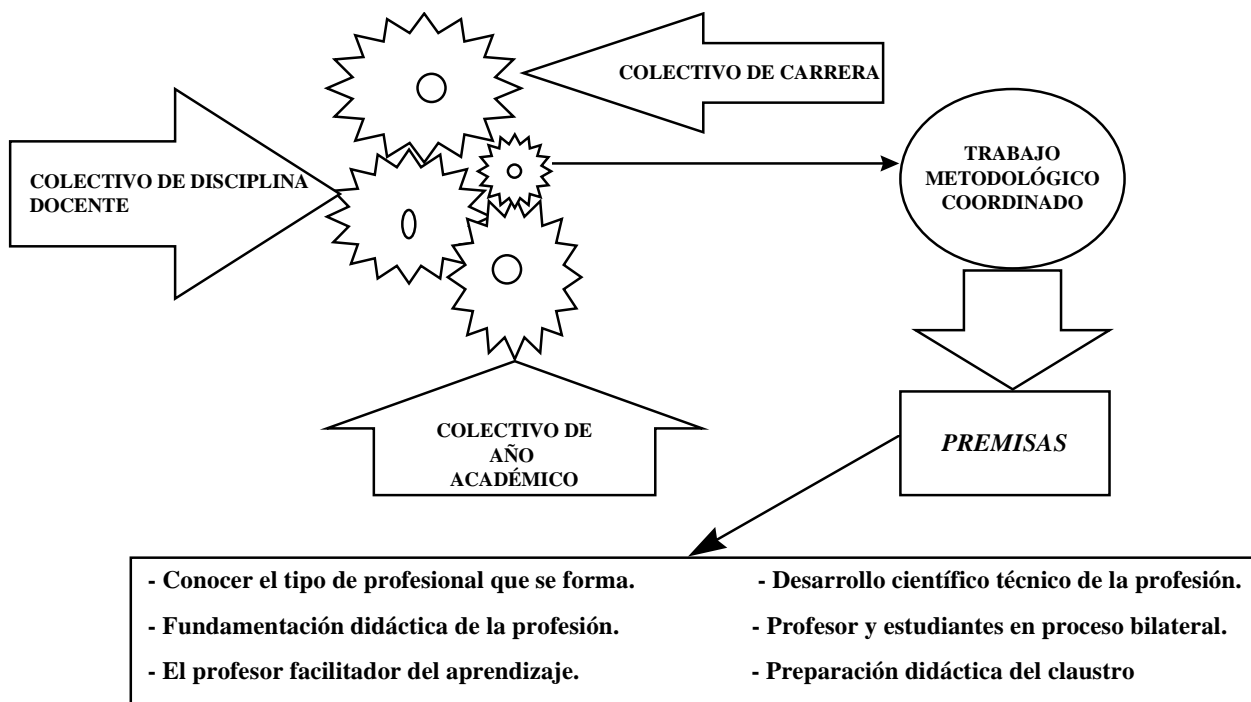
COLECTIVO DE CARRERA

COLECTIVO DE DISCIPLINA DOCENTE

TRABAJO METODOLÓGICO COORDINADO

COLECTIVO DE AÑO ACADÉMICO

PREMISAS

- Conocer el tipo de profesional que se forma.
- Fundamentación didáctica de la profesión.
- El profesor facilitador del aprendizaje.

- Desarrollo científico técnico de la profesión.
- Profesor y estudiantes en proceso bilateral.
- Preparación didáctica del claustro